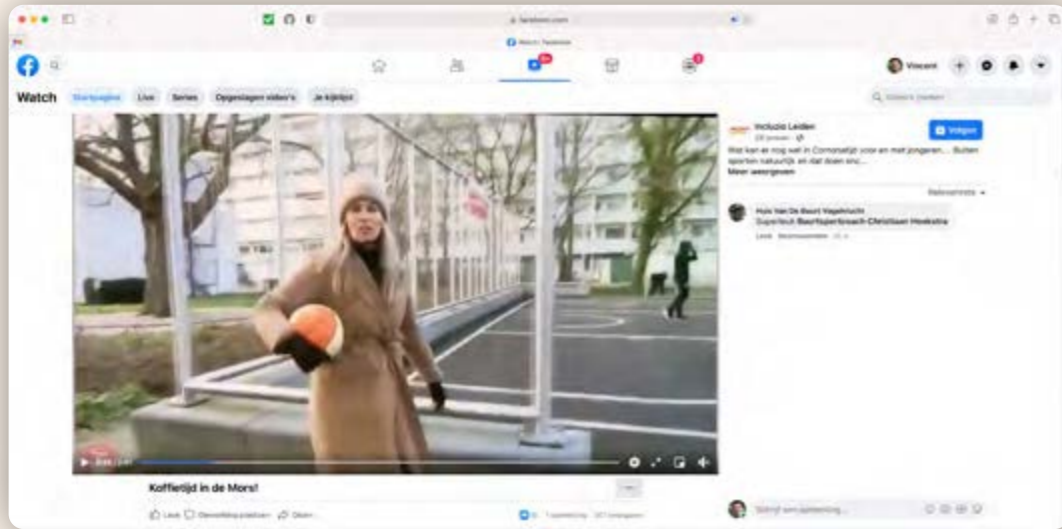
facebook.com

Watch | Facebook

Vincent

Watch Startpagina Live Series Opgeslagen video's Je kijklijst

Koffietijd in de Mors!

Leuk Opmerking plaatsen Delen

Incluzio Leiden

Volgen

Wat kan er nog wel in Coronatijd voor en met jongeren... Buiten sporten natuurlijk en dat doen ons...

Meer weergeven

Relevantste

Huis Van De Buurt Vogelvlucht

Superleuk Buurtsportcoach Christiaan Hoekstra

Leuk Beantwoorden

Schrijf een opmerking...